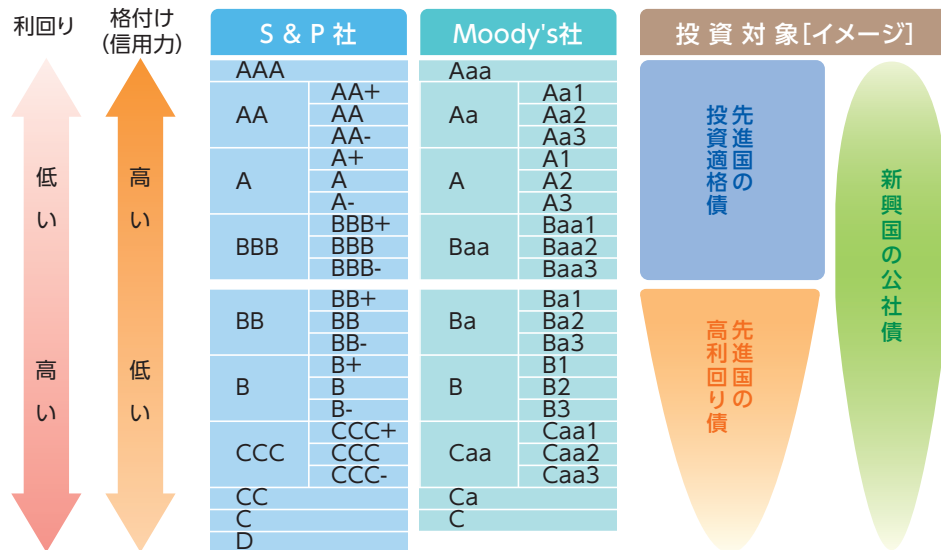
利回り

低い

高い

格付け（信用力）

高い

低い

| S & P 社 | |
|---|---|
| AAA | |
| AA | AA+ |
| | AA |
| | AA- |
| A | A+ |
| | A |
| | A- |
| BBB | BBB+ |
| | BBB |
| | BBB- |
| BB | BB+ |
| | BB |
| | BB- |
| B | B+ |
| | B |
| | B- |
| CCC | CCC+ |
| | CCC |
| | CCC- |
| CC | |
| C | |
| D | |

| Moody's社 | |
|---|---|
| Aaa | |
| Aa | Aa1 |
| | Aa2 |
| | Aa3 |
| A | A1 |
| | A2 |
| | A3 |
| Baa | Baa1 |
| | Baa2 |
| | Baa3 |
| Ba | Ba1 |
| | Ba2 |
| | Ba3 |
| B | B1 |
| | B2 |
| | B3 |
| Caa | Caa1 |
| | Caa2 |
| | Caa3 |
| Ca | |
| C | |

投資対象[イメージ]

先進国の投資適格債

先進国の高利回り債

新興国の公社債